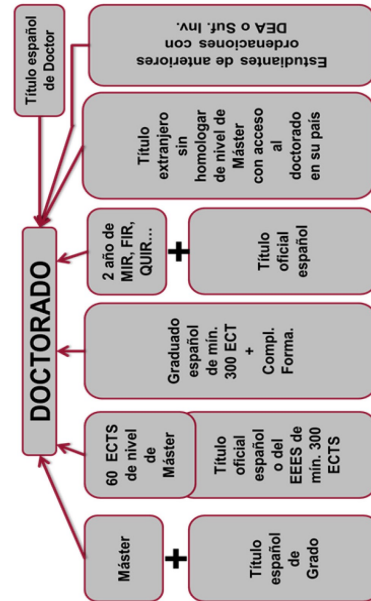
DOCTORADO

Título español de Doctor

Estudiantes de anteriores ordenaciones con DEA o Suf. Inv.

Título extranjero sin homologar de nivel de Máster con acceso al doctorado en su país

2 año de MIR, FIR, QUIR…

+

Título oficial español

Graduado español de mín. 300 ECT + Compl. Forma.

60 ECTS de nivel de Máster

Título oficial español o del EEES de mín. 300 ECTS

Máster

+

Título español de Grado